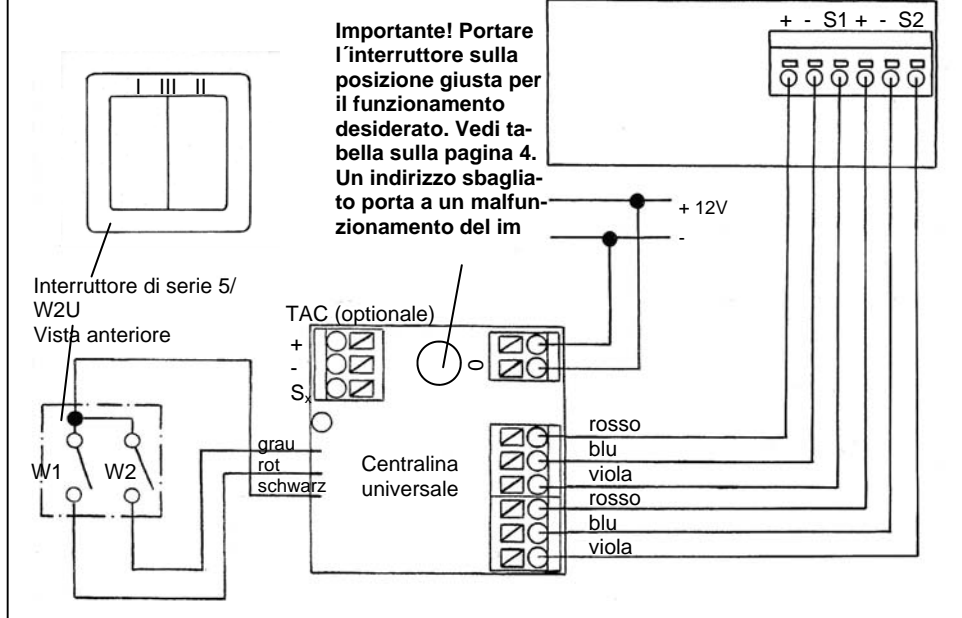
Importante! Portare l´interruttore sulla posizione giusta per il funzionamento desiderato. Vedi tabella sulla pagina 4. Un indirizzo sbagliato porta a un malfunzionamento del im

+ - S1 + - S2

I III II

+ 12V

-

Interruttore di serie 5/ W2U
Vista anteriore

TAC (optionale)

+
-
$S_x$

rosso
blu
viola
rosso
blu
viola

W1
W2

grau
rot
schwarz

Centralina universale